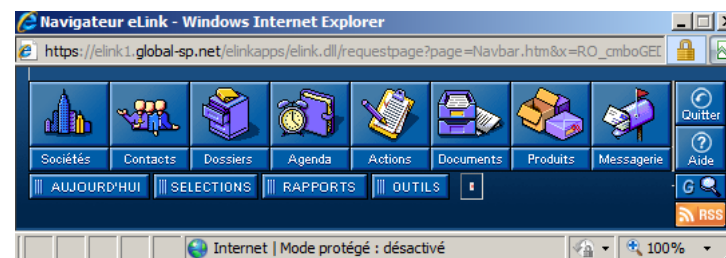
Navigateur eLink - Windows Internet Explorer

https://elink1.global-sp.net/elinkapps/elink.dll/requestpage?page=Navbar.htm&x=RO_cmboGE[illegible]

Sociétés
Contacts
Dossiers
Agenda
Actions
Documents
Produits
Messagerie

Quitter
Aide

AUJOURD'HUI
SELECTIONS
RAPPORTS
OUTILS

G
RSS

Internet | Mode protégé : désactivé
100%